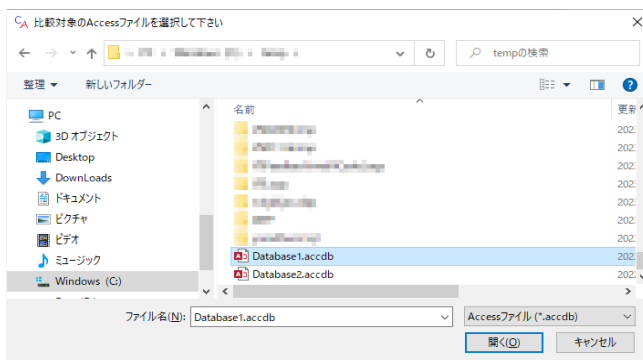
比較対象のAccessファイルを選択して下さい

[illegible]

tempの検索

整理 ▾

新しいフォルダー

PC

3D オブジェクト

Desktop

DownLoads

ドキュメント

ピクチャ

ビデオ

ミュージック

Windows (C:)

名前

更新

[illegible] 202

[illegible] 202

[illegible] 202

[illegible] 202

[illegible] 202

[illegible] 202

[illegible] 202

Database1.accdb 202

Database2.accdb 202

ファイル名(N): Database1.accdb

Accessファイル (*.accdb)

開く(O)

キャンセル